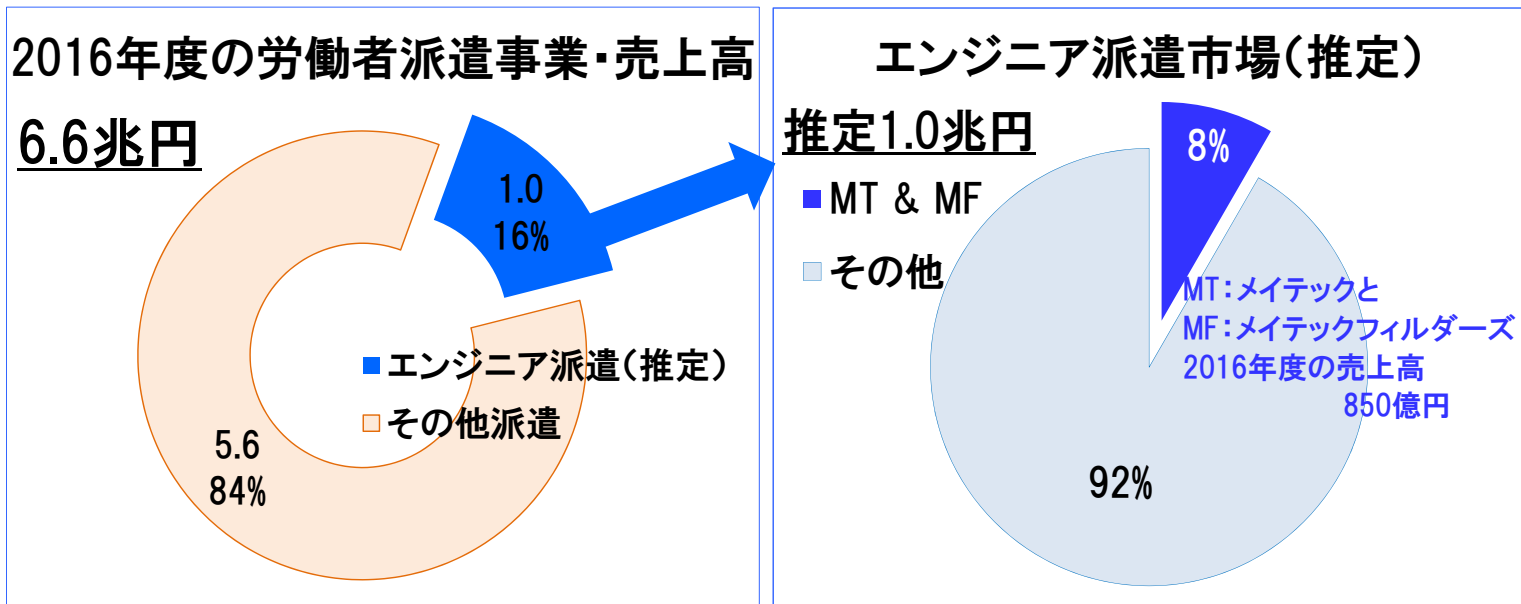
2016年度の労働者派遣事業・売上高

6.6兆円

1.0
16%

エンジニア派遣(推定)
その他派遣

5.6
84%

エンジニア派遣市場(推定)

推定1.0兆円

MT & MF
その他

8%

MT:メイテックと
MF:メイテックフィルダーズ
2016年度の売上高
850億円

92%